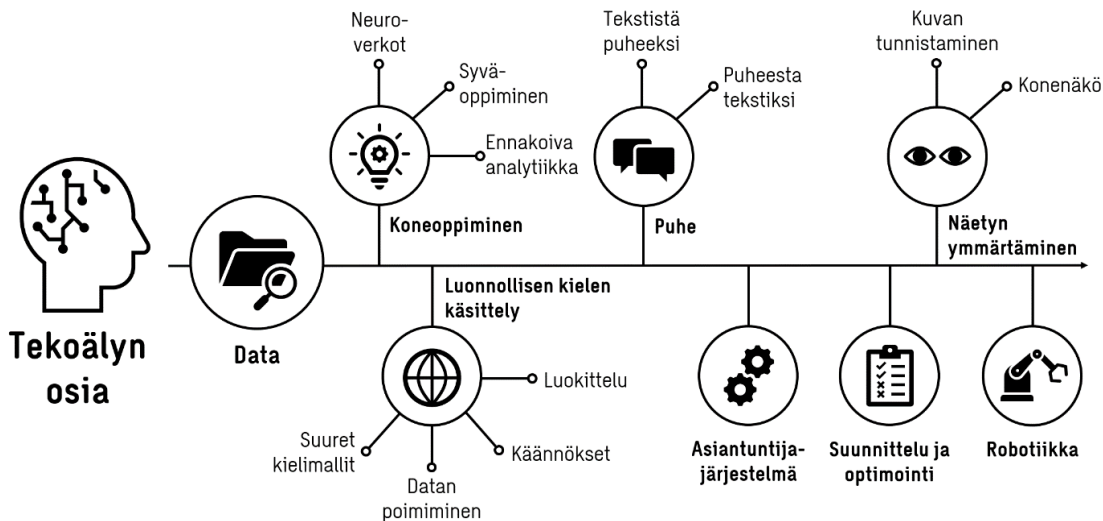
Tekoälyn osia

Data

Neuroverkot

Syväoppiminen

Ennakoiva analytiikka

Koneoppiminen

Luonnollisen kielen käsittely

Luokittelu

Suuret kielimallit

Datan poimiminen

Käännökset

Tekstistä puheeksi

Puheesta tekstiksi

Puhe

Asiantuntijajärjestelmä

Suunnittelu ja optimointi

Kuvan tunnistaminen

Konenäkö

Näetyn ymmärtäminen

Robotiikka